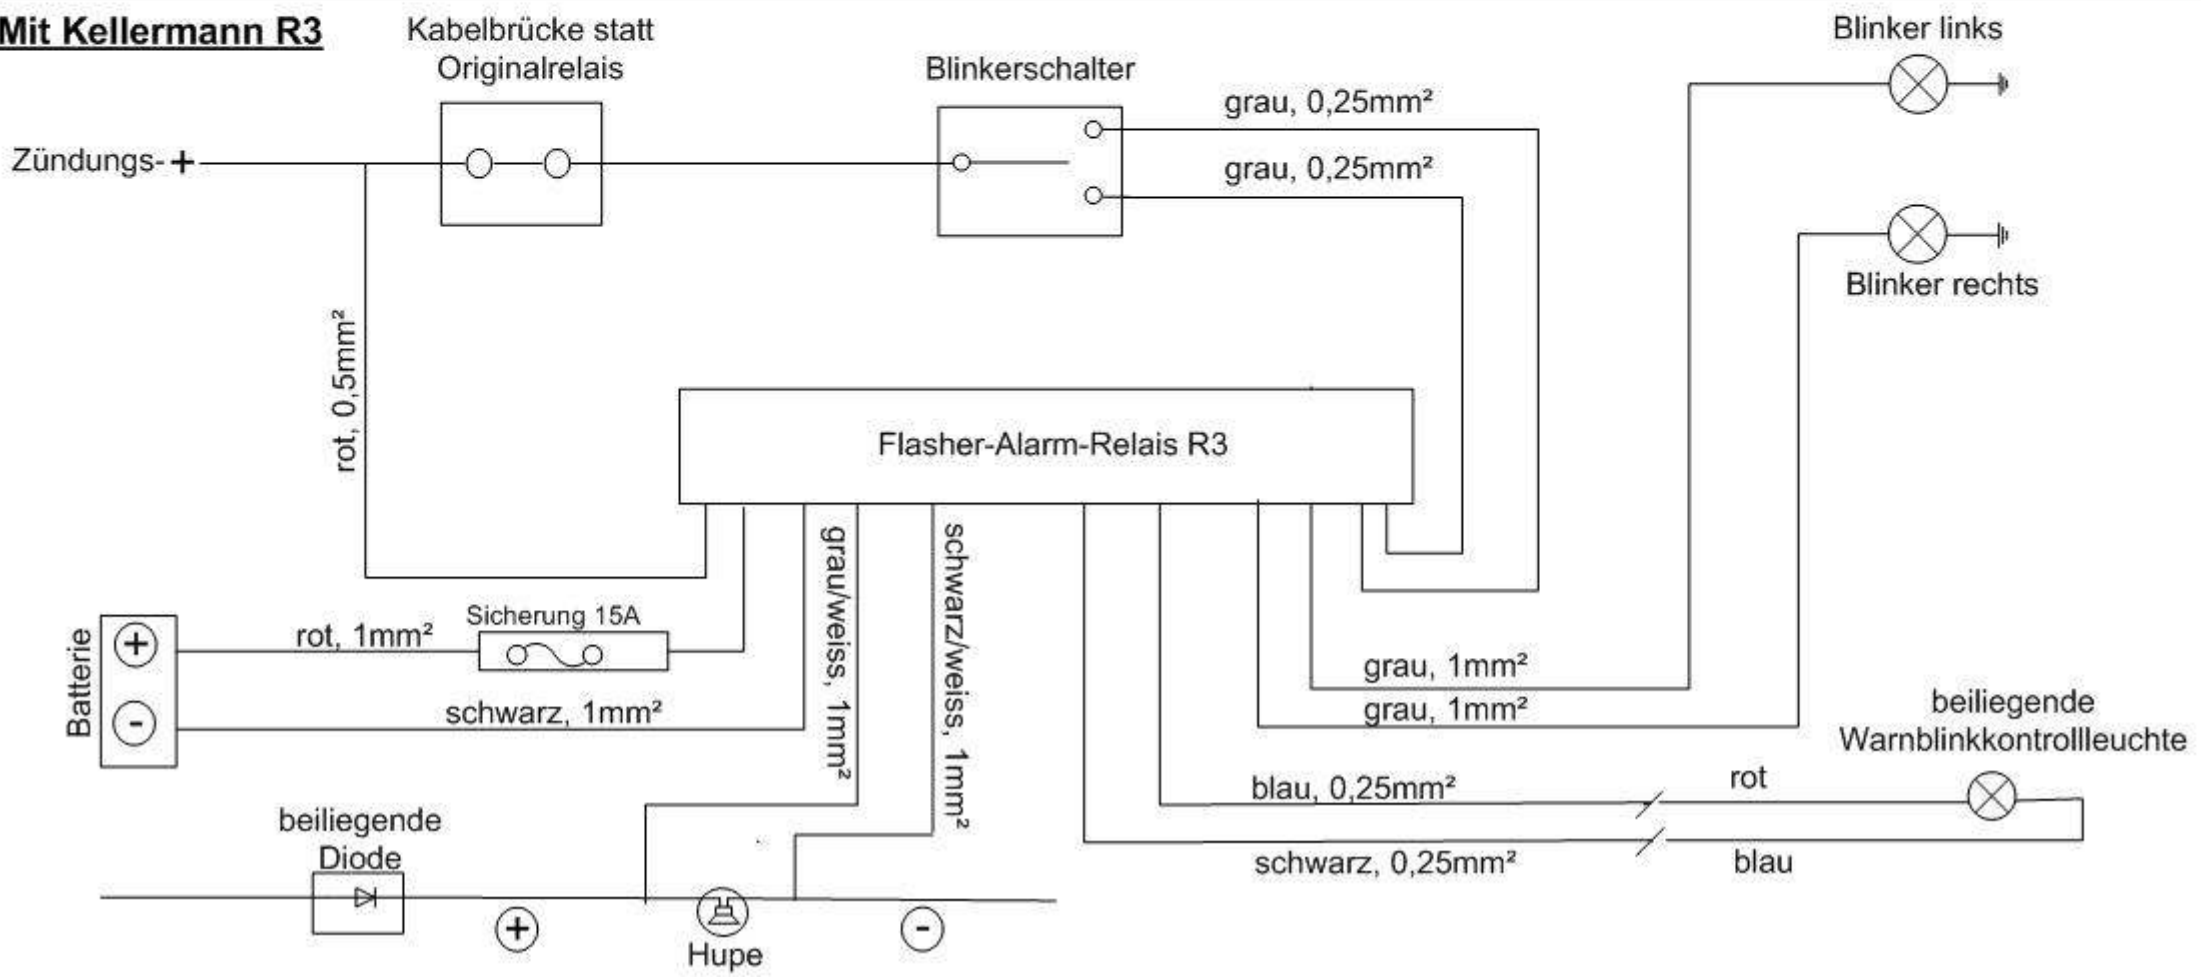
Mit Kellermann R3

Kabelbrücke statt Originalrelais

Blinkerschalter

Blinker links

grau, 0,25mm²

grau, 0,25mm²

Zündungs- +

Blinker rechts

rot, 0,5mm²

Flasher-Alarm-Relais R3

grau/weiss, 1mm²

schwarz/weiss, 1mm²

Batterie

+

-

rot, 1mm²

Sicherung 15A

schwarz, 1mm²

grau, 1mm²

grau, 1mm²

beiliegende Warnblinkkontrollleuchte

rot

blau, 0,25mm²

schwarz, 0,25mm²

blau

beiliegende Diode

+

Hupe

-